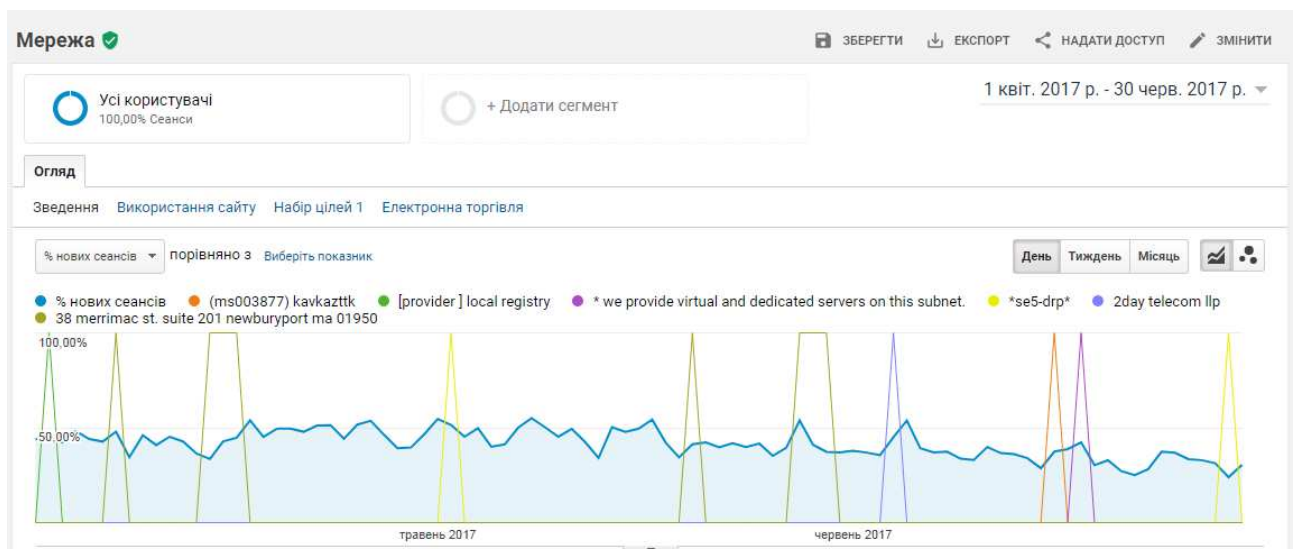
Мережа

ЗБЕРЕГТИ ЕКСПОРТ НАДАТИ ДОСТУП ЗМІНИТИ

Усі користувачі
100,00% Сеанси

+ Додати сегмент

1 квіт. 2017 р. - 30 черв. 2017 р.

Огляд

Зведення Використання сайту Набір цілей 1 Електронна торгівля

% нових сеансів порівняно з Виберіть показник

День Тиждень Місяць

% нових сеансів (ms003877) kavkazttk [provider ] local registry * we provide virtual and dedicated servers on this subnet. *se5-drp* 2day telecom llp 38 merrimac st. suite 201 newburyport ma 01950

100,00%

50,00%

травень 2017

червень 2017